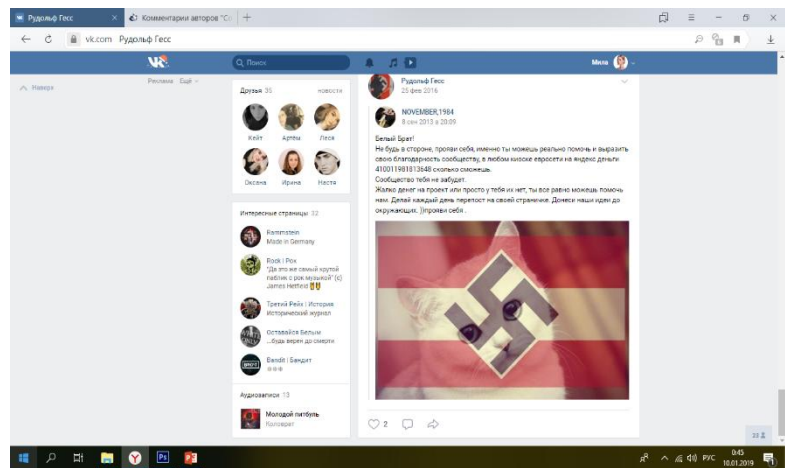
Рудольф Гесс
Комментарии авторов "Co
vk.com Рудольф Гесс

Поиск
Мила

Наверх
Реклама Ещё

Друзья 35 новости
Кейт Артём Леся
Оксана Ирина Настя

Интересные страницы 32
Rammstein
Made in Germany
Rock | Рок
"Да это же самый крутой паблик с рок музыкой" (с) James Hetfield
Третий Рейх | История
Исторический журнал
Оставайся Белым
...будь верен до смерти
Bandit | Бандит

Аудиозаписи 13
Молодой питбуль
Коловрат

Рудольф Гесс
25 фев 2016

NOVEMBER,1984
8 сен 2013 в 20:09

Белый Брат!
Не будь в стороне, прояви себя, именно ты можешь реально помочь и выразить свою благодарность сообществу, в любом киоске евросети на яндекс деньги 410011981813648 сколько сможешь.
Сообщество тебя не забудет.
Жалко денег на проект или просто у тебя их нет, ты все равно можешь помочь нам. Делай каждый день перепост на своей страничке. Донеси наши идеи до окружающих. Прояви себя .

2

РУС 0:45 10.01.2019